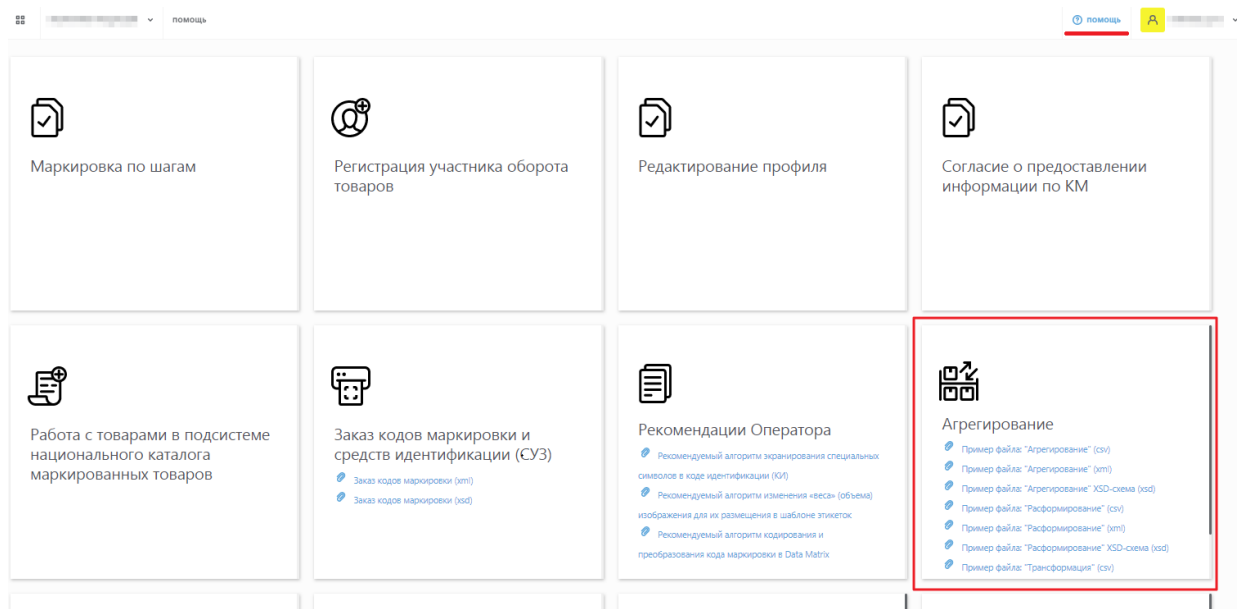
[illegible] помощь

помощь

Маркировка по шагам

Регистрация участника оборота товаров

Редактирование профиля

Согласие о предоставлении информации по КМ

Работа с товарами в подсистеме национального каталога маркированных товаров

Заказ кодов маркировки и средств идентификации (СУЗ)

Заказ кодов маркировки (xml)

Заказ кодов маркировки (xsd)

Рекомендации Оператора

Рекомендуемый алгоритм экранирования специальных символов в коде идентификации (КИ)

Рекомендуемый алгоритм изменения «веса» (объема) изображения для их размещения в шаблоне этикеток

Рекомендуемый алгоритм кодирования и преобразования кода маркировки в Data Matrix

Агрегирование

Пример файла: "Агрегирование" (csv)

Пример файла: "Агрегирование" (xml)

Пример файла: "Агрегирование" XSD-схема (xsd)

Пример файла: "Расформирование" (csv)

Пример файла: "Расформирование" (xml)

Пример файла: "Расформирование" XSD-схема (xsd)

Пример файла: "Трансформация" (csv)